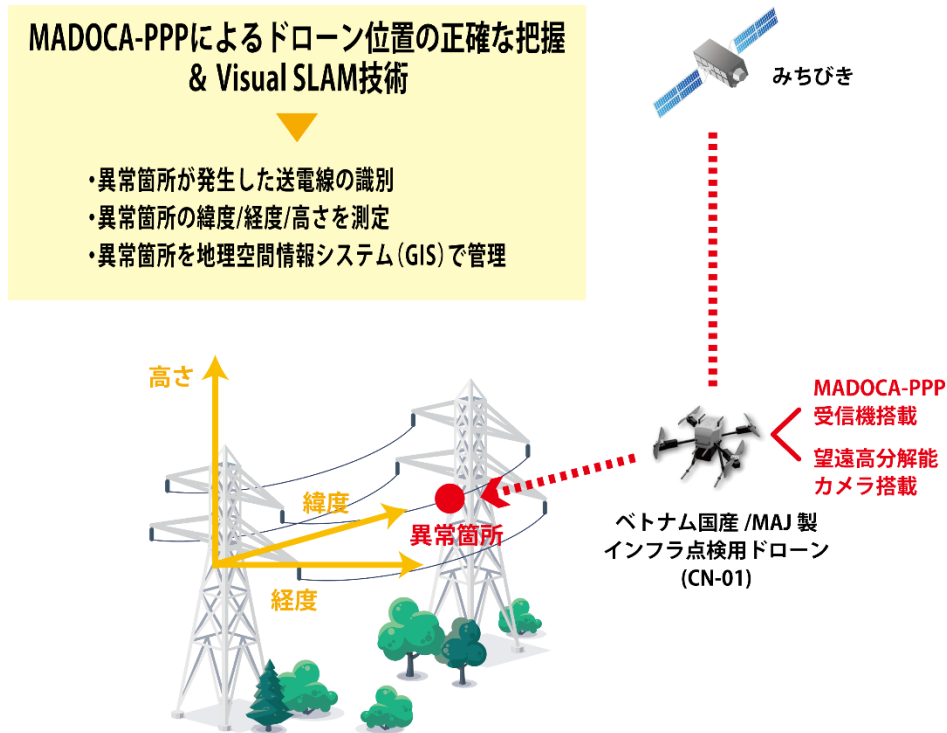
MADOCA-PPPによるドローン位置の正確な把握
& Visual SLAM技術

・異常箇所が発生した送電線の識別
・異常箇所の緯度/経度/高さを測定
・異常箇所を地理空間情報システム（GIS）で管理

みちびき

MADOCA-PPP
受信機搭載

望遠高分解能
カメラ搭載

ベトナム国産 /MAJ 製
インフラ点検用ドローン
(CN-01)

高さ

緯度

異常箇所

経度